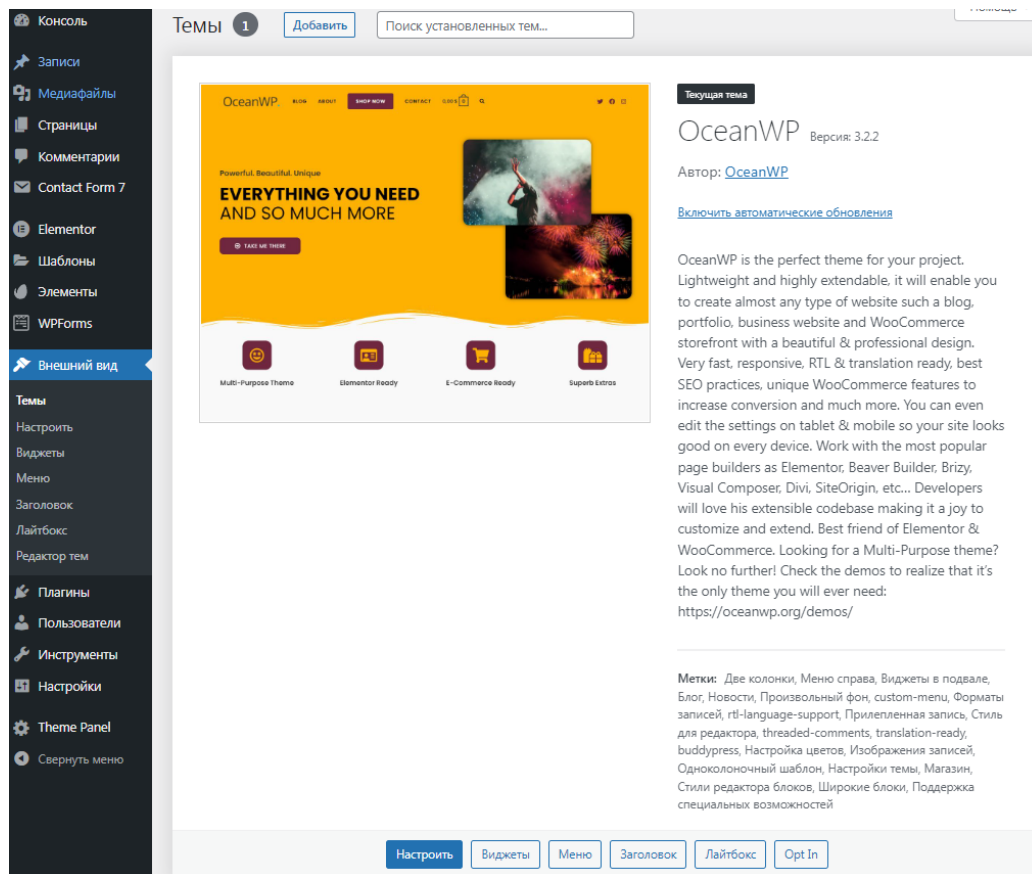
Консоль
Записи
Медиафайлы
Страницы
Комментарии
Contact Form 7
Elementor
Шаблоны
Элементы
WPForms
Внешний вид
Темы
Настроить
Виджеты
Меню
Заголовок
Лайтбокс
Редактор тем
Плагины
Пользователи
Инструменты
Настройки
Theme Panel
Свернуть меню

Темы 1 Добавить Поиск установленных тем...

Помощь

OceanWP. BLOG ABOUT SHOP NOW CONTACT 0.00$ 0

Powerful. Beautiful. Unique
EVERYTHING YOU NEED
AND SO MUCH MORE
TAKE ME THERE

Multi-Purpose Theme
Elementor Ready
E-Commerce Ready
Superb Extras

Текущая тема
OceanWP Версия: 3.2.2
Автор: OceanWP
Включить автоматические обновления

OceanWP is the perfect theme for your project. Lightweight and highly extendable, it will enable you to create almost any type of website such a blog, portfolio, business website and WooCommerce storefront with a beautiful & professional design. Very fast, responsive, RTL & translation ready, best SEO practices, unique WooCommerce features to increase conversion and much more. You can even edit the settings on tablet & mobile so your site looks good on every device. Work with the most popular page builders as Elementor, Beaver Builder, Brizy, Visual Composer, Divi, SiteOrigin, etc... Developers will love his extensible codebase making it a joy to customize and extend. Best friend of Elementor & WooCommerce. Looking for a Multi-Purpose theme? Look no further! Check the demos to realize that it's the only theme you will ever need: https://oceanwp.org/demos/

Метки: Две колонки, Меню справа, Виджеты в подвале, Блог, Новости, Произвольный фон, custom-menu, Форматы записей, rtl-language-support, Прилепленная запись, Стиль для редактора, threaded-comments, translation-ready, buddypress, Настройка цветов, Изображения записей, Одноколоночный шаблон, Настройки темы, Магазин, Стили редактора блоков, Широкие блоки, Поддержка специальных возможностей

Настроить Виджеты Меню Заголовок Лайтбокс Opt In